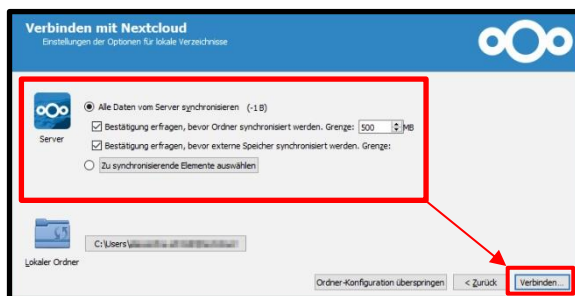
Verbinden mit Nextcloud
Einstellungen der Optionen für lokale Verzeichnisse

Server

Alle Daten vom Server synchronisieren (-1 B)

Bestätigung erfragen, bevor Ordner synchronisiert werden. Grenze: 500 MB

Bestätigung erfragen, bevor externe Speicher synchronisiert werden. Grenze:

Zu synchronisierende Elemente auswählen

Lokaler Ordner

C:\Users\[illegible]

Ordner-Konfiguration überspringen

< Zurück

Verbinden...